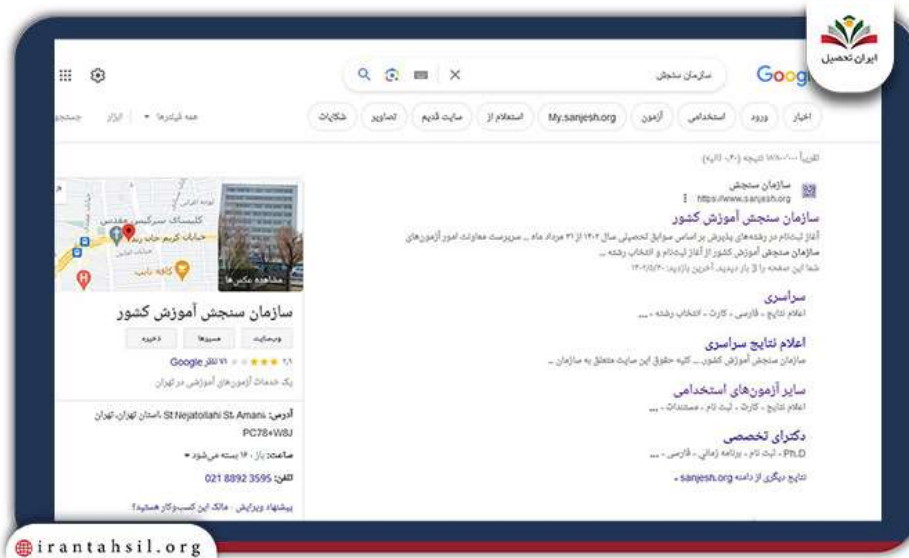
ایران تحصیل

Google سازمان سنجش

اخبار ورود استخدامی آزمون My.sanjesh.org استعلام از سایت قدیم تصاویر شکایات

همه فیلترها ابزار جستجو

تقریباً ۱۸۱۰۰۰۰ نتیجه (۰،۴۰ ثانیه)

سازمان سنجش
https://www.sanjesh.org

سازمان سنجش آموزش کشور

آغاز ثبت‌نام در رشته‌های پذیرش بر اساس سوابق تحصیلی سال ۱۴۰۴ از ۳۱ مرداد ماه ... سرپرست معاونت امور آزمون‌های سازمان سنجش آموزش کشور از آغاز ثبت‌نام و انتخاب رشته ...

شما این صفحه را ۳ بار دیدید. آخرین بازدید: ۱۴۰۳/۵/۲۰

سراسری
اعلام نتایج - فارسی - کارت - انتخاب رشته - ...

اعلام نتایج سراسری
سازمان سنجش آموزش کشور ... کلیه حقوق این سایت متعلق به سازمان ...

سایر آزمون‌های استخدامی
اعلام نتایج - کارت - ثبت نام - مستندات - ...

دکترای تخصصی
Ph.D - ثبت نام - برنامه زمانی - فارسی - ...

نتایج دیگری از دامنه sanjesh.org

کلیسای سرکیس مقدس
خیابان کریم خان زند
کافه نایب
مشاهده عکس‌ها

سازمان سنجش آموزش کشور

وب‌سایت مسیرها ذخیره

۲،۱ ★★★ ۷۱ نظر Google

یک خدمات آزمون‌های آموزشی در تهران

آدرس: St.Nejatollahi St، Amani، استان تهران، تهران PC78+W8J

ساعت: باز · ۱۶ بسته می‌شود

تلفن: 021 8892 3595

پیشنهاد ویرایش · مالک این کسب‌وکار هستید؟

irantahsil.org